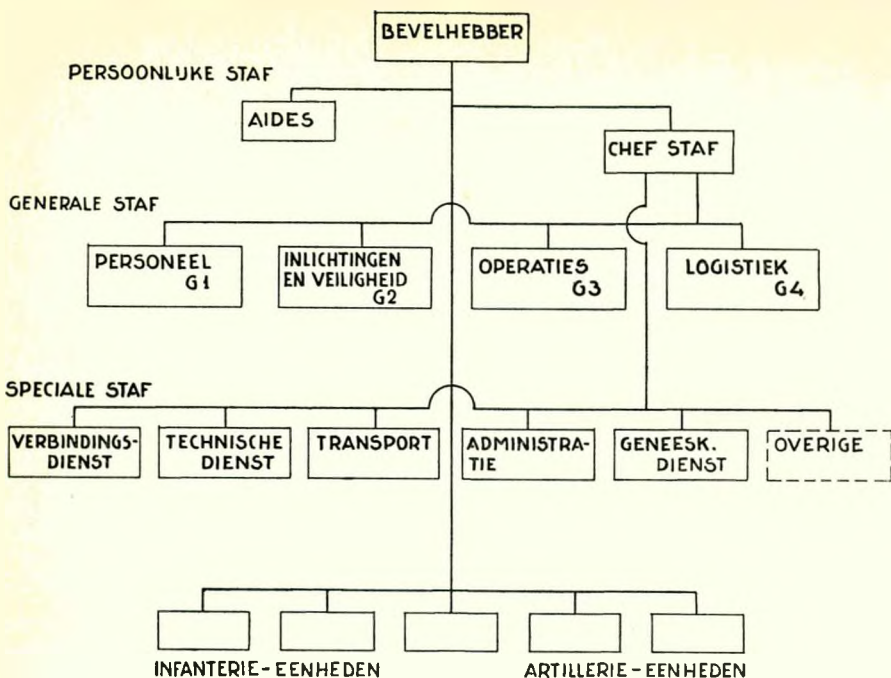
BEVELHEBBER

PERSOONLIJKE STAF

AIDES

CHEF STAF

GENERALE STAF

PERSONEEL G1

INLICHTINGEN EN VEILIGHEID G2

OPERATIES G3

LOGISTIEK G4

SPECIALE STAF

VERBINDINGSDIENST

TECHNISCHE DIENST

TRANSPORT

ADMINISTRATIE

GENEESK. DIENST

OVERIGE

INFANTERIE-EENHEDEN

ARTILLERIE-EENHEDEN